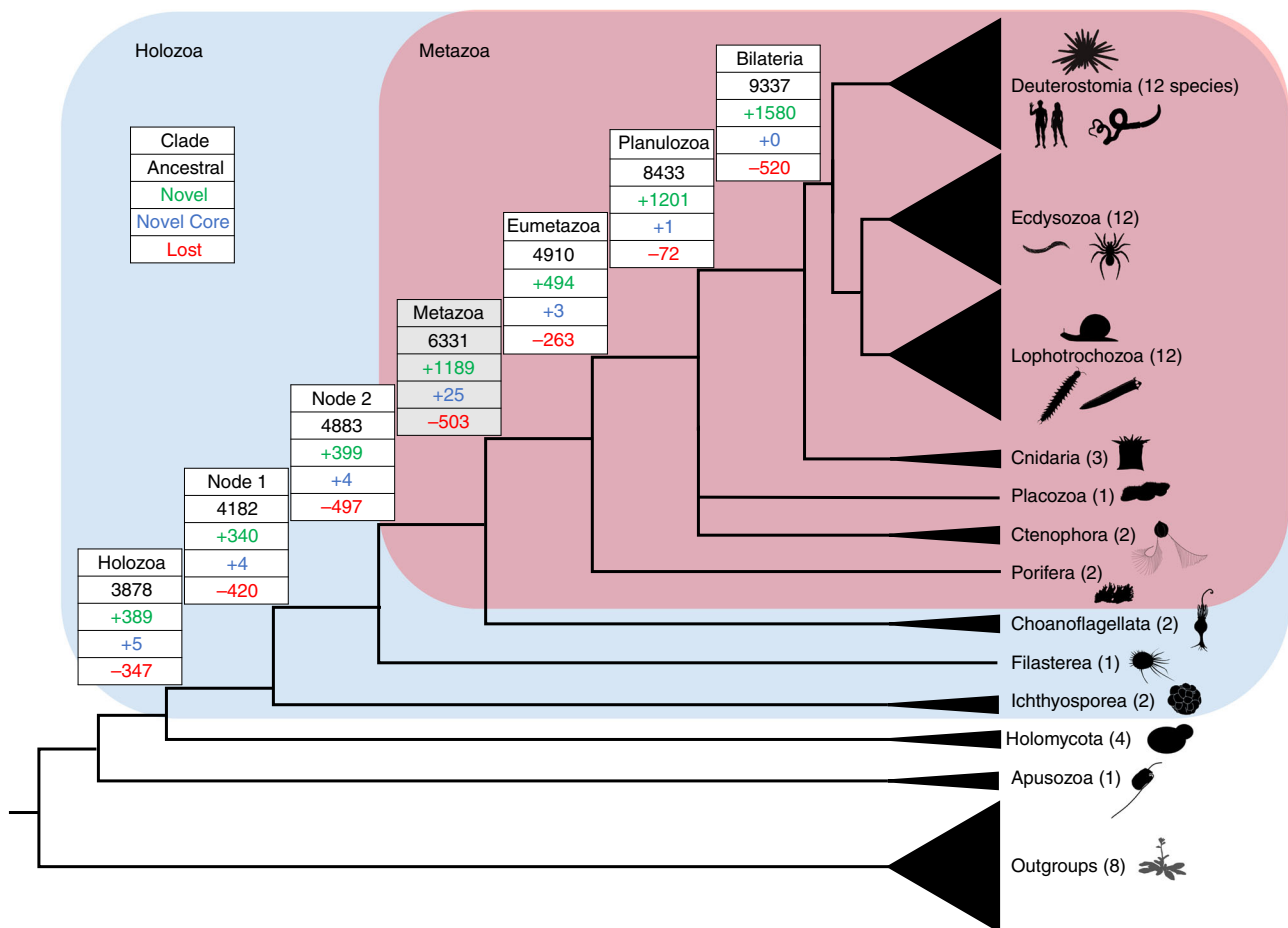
Holozoa

Metazoa

| Clade |
|---|
| Ancestral |
| Novel |
| Novel Core |
| Lost |

| Holozoa |
|---|
| 3878 |
| +389 |
| +5 |
| –347 |

| Node 1 |
|---|
| 4182 |
| +340 |
| +4 |
| –420 |

| Node 2 |
|---|
| 4883 |
| +399 |
| +4 |
| –497 |

| Metazoa |
|---|
| 6331 |
| +1189 |
| +25 |
| –503 |

| Eumetazoa |
|---|
| 4910 |
| +494 |
| +3 |
| –263 |

| Planulozoa |
|---|
| 8433 |
| +1201 |
| +1 |
| –72 |

| Bilateria |
|---|
| 9337 |
| +1580 |
| +0 |
| –520 |

Deuterostomia (12 species)
Ecdysozoa (12)
Lophotrochozoa (12)
Cnidaria (3)
Placozoa (1)
Ctenophora (2)
Porifera (2)
Choanoflagellata (2)
Filasterea (1)
Ichthyosporea (2)
Holomycota (4)
Apusozoa (1)
Outgroups (8)